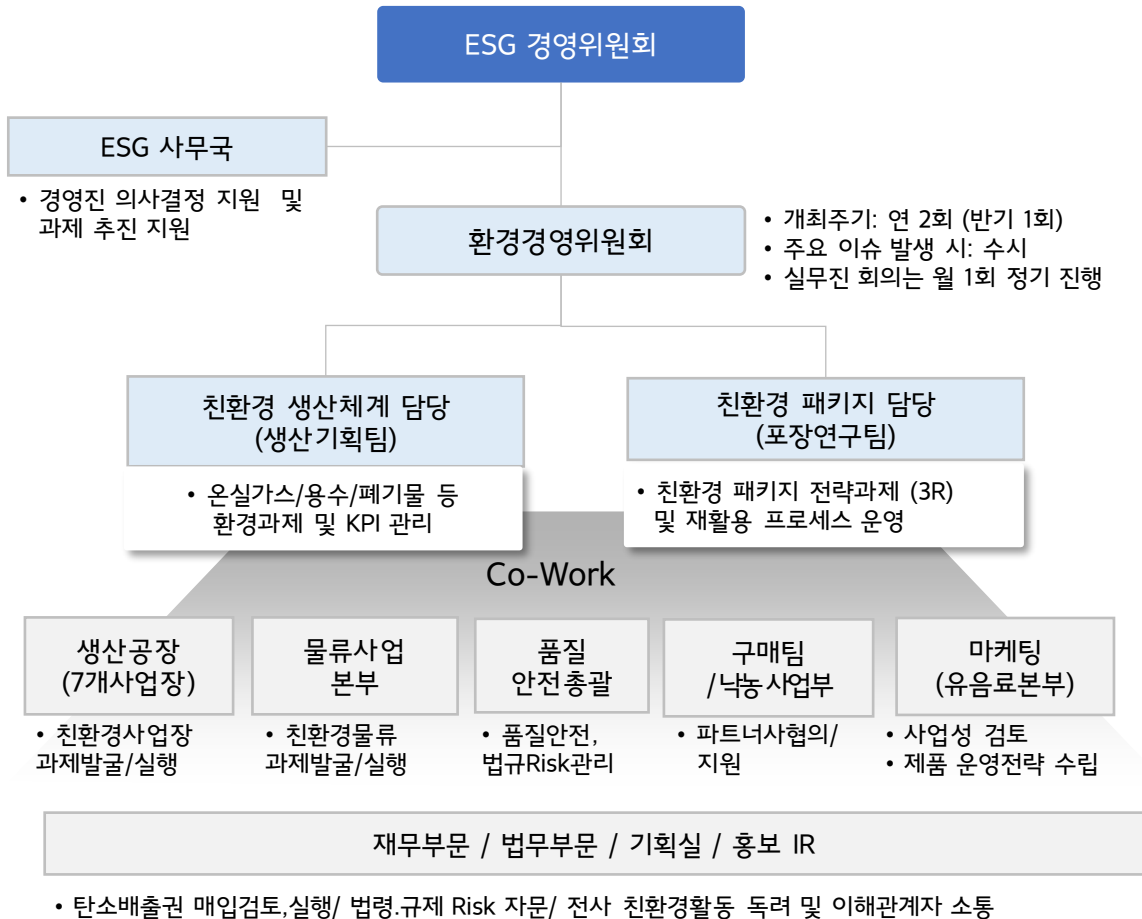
ESG 경영위원회

ESG 사무국

• 경영진 의사결정 지원 및 과제 추진 지원

환경경영위원회

• 개최주기: 연 2회 (반기 1회)
• 주요 이슈 발생 시: 수시
• 실무진 회의는 월 1회 정기 진행

친환경 생산체계 담당 (생산기획팀)

• 온실가스/용수/폐기물 등 환경과제 및 KPI 관리

친환경 패키지 담당 (포장연구팀)

• 친환경 패키지 전략과제 (3R) 및 재활용 프로세스 운영

Co-Work

생산공장 (7개사업장)

• 친환경사업장 과제발굴/실행

물류사업 본부

• 친환경물류 과제발굴/실행

품질 안전총괄

• 품질안전, 법규Risk관리

구매팀 /낙농사업부

• 파트너사협의/ 지원

마케팅 (유음료본부)

• 사업성 검토
• 제품 운영전략 수립

재무부문 / 법무부문 / 기획실 / 홍보 IR

• 탄소배출권 매입검토,실행/ 법령.규제 Risk 자문/ 전사 친환경활동 독려 및 이해관계자 소통